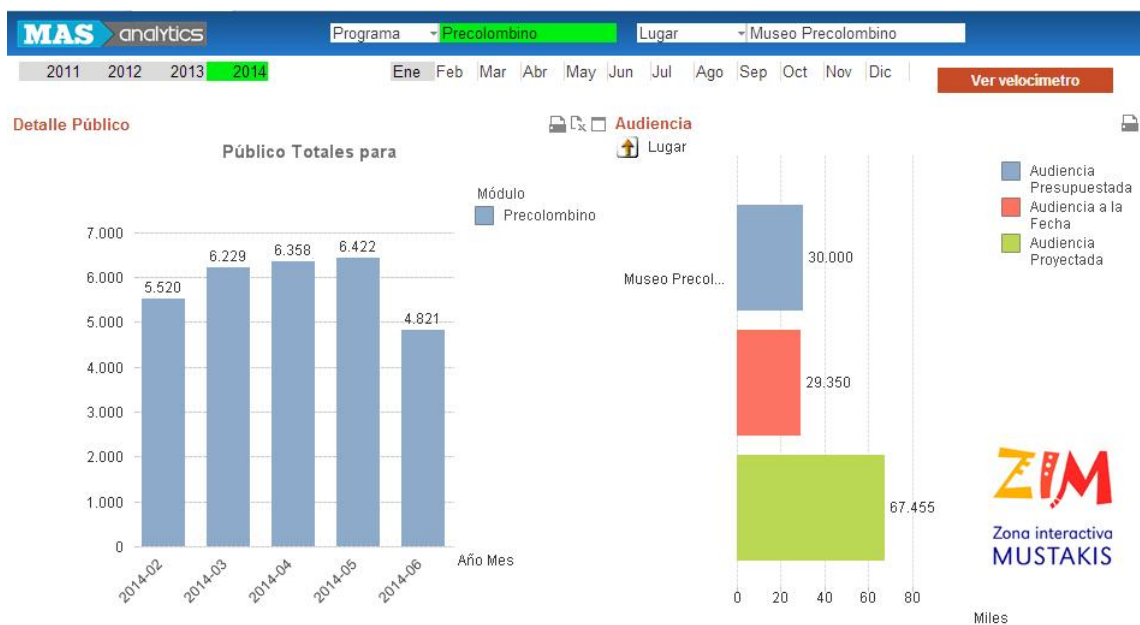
MAS analytics

Programa Precolombino

Lugar Museo Precolombino

2011 2012 2013 2014

Ene Feb Mar Abr May Jun Jul Ago Sep Oct Nov Dic

Ver velocimetro

Detalle Público

Público Totales para

Módulo
Precolombino

| Año Mes | Público |
|---|---|
| 2014-02 | 5.520 |
| 2014-03 | 6.229 |
| 2014-04 | 6.358 |
| 2014-05 | 6.422 |
| 2014-06 | 4.821 |

7.000
6.000
5.000
4.000
3.000
2.000
1.000
0

Año Mes

Audiencia

Lugar

Museo Precol...

30.000

29.350

67.455

0 20 40 60 80

Miles

Audiencia Presupuestada
Audiencia a la Fecha
Audiencia Proyectada

ZIM
Zona interactiva
MUSTAKIS